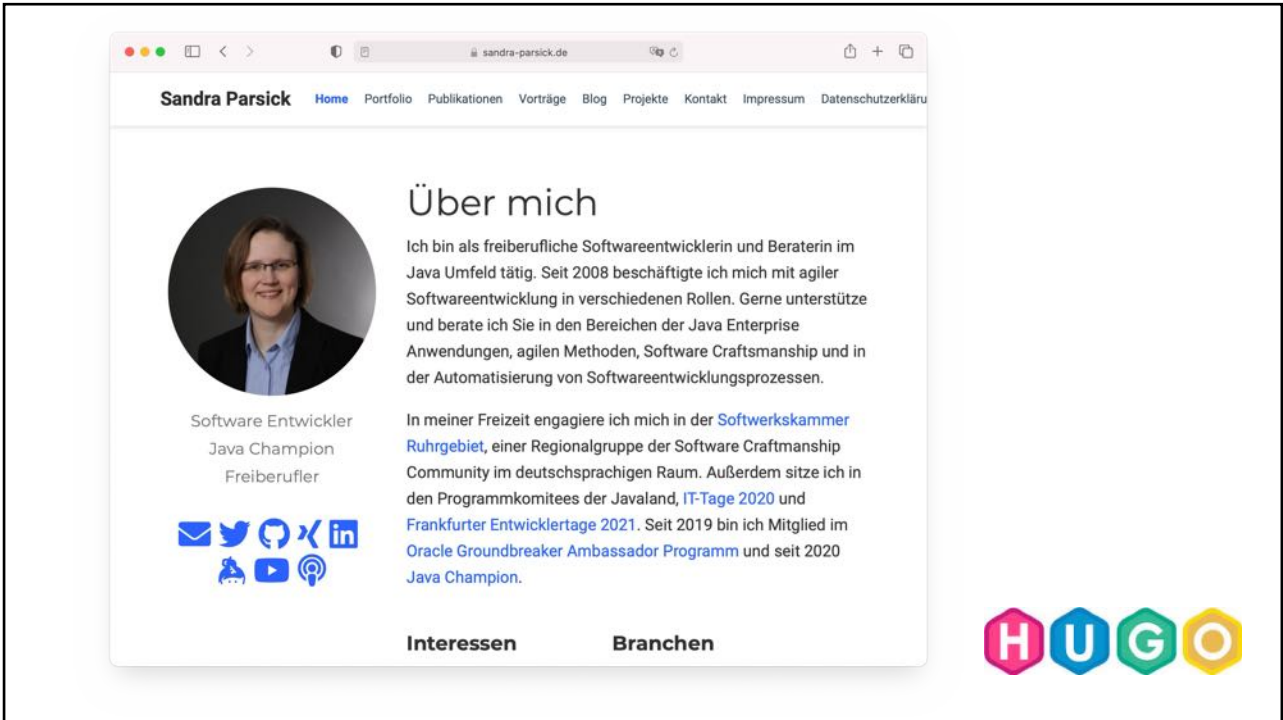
sandra-parsick.de

Sandra Parsick Home Portfolio Publikationen Vorträge Blog Projekte Kontakt Impressum Datenschutzerkläru

Über mich

Ich bin als freiberufliche Softwareentwicklerin und Beraterin im Java Umfeld tätig. Seit 2008 beschäftigte ich mich mit agiler Softwareentwicklung in verschiedenen Rollen. Gerne unterstütze und berate ich Sie in den Bereichen der Java Enterprise Anwendungen, agilen Methoden, Software Craftsmanship und in der Automatisierung von Softwareentwicklungsprozessen.

In meiner Freizeit engagiere ich mich in der Softwerkskammer Ruhrgebiet, einer Regionalgruppe der Software Craftmanship Community im deutschsprachigen Raum. Außerdem sitze ich in den Programmkomitees der Javaland, IT-Tage 2020 und Frankfurter Entwicklertage 2021. Seit 2019 bin ich Mitglied im Oracle Groundbreaker Ambassador Programm und seit 2020 Java Champion.

Software Entwickler
Java Champion
Freiberufler

Interessen

Branchen

HUGO